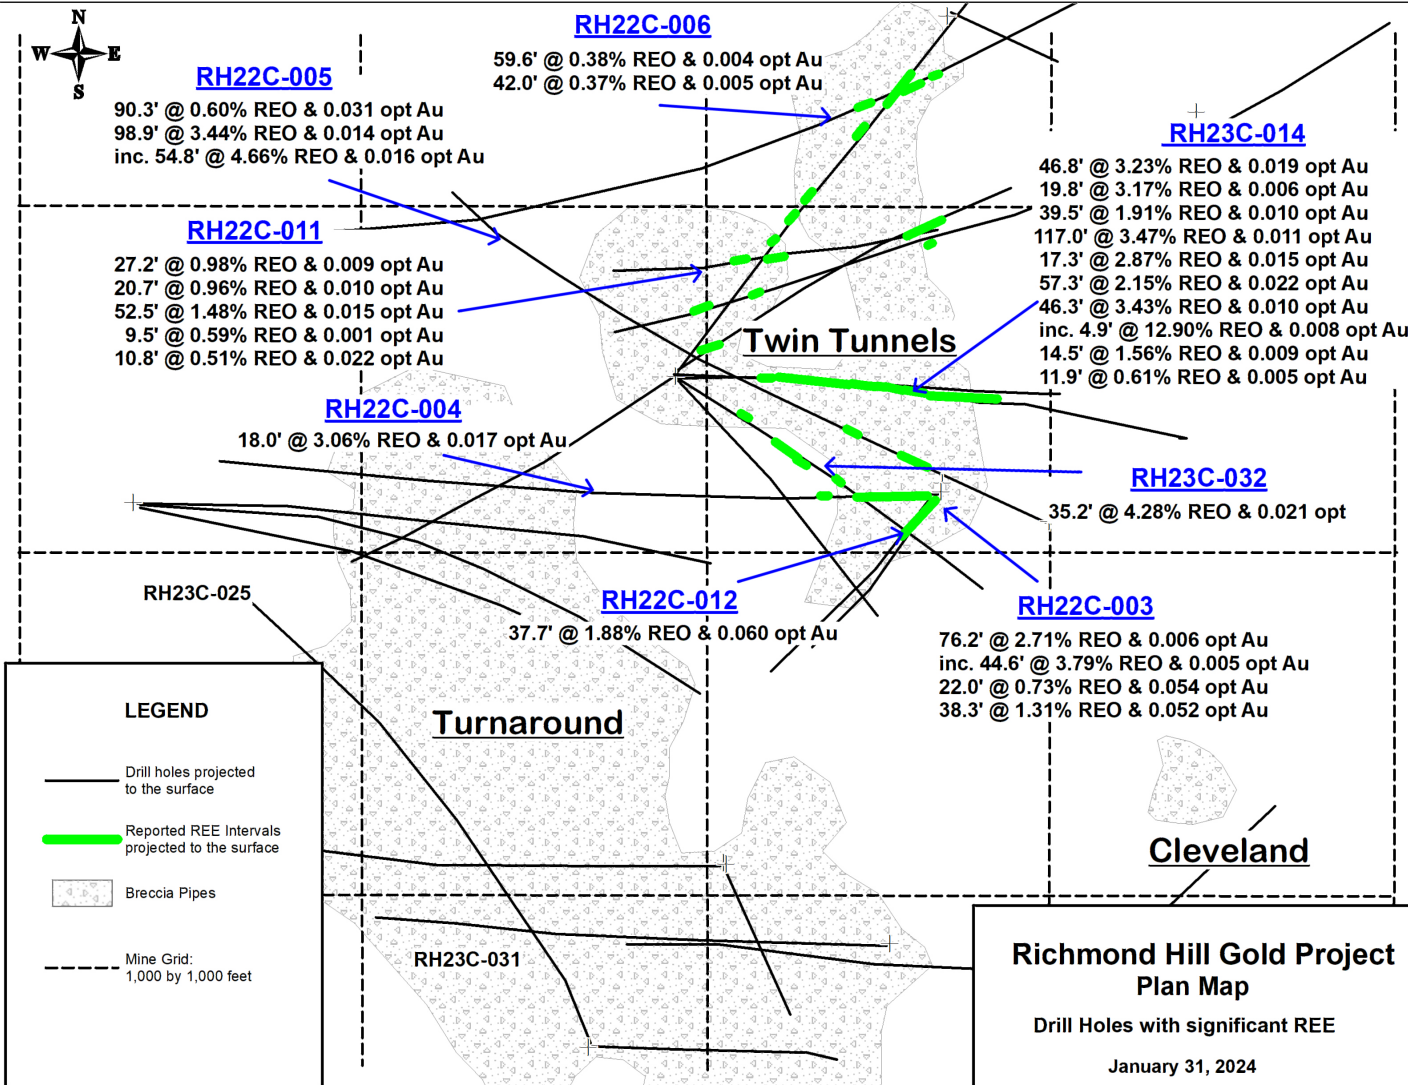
N
W E
S

RH22C-006
59.6' @ 0.38% REO & 0.004 opt Au
42.0' @ 0.37% REO & 0.005 opt Au

RH22C-005
90.3' @ 0.60% REO & 0.031 opt Au
98.9' @ 3.44% REO & 0.014 opt Au
inc. 54.8' @ 4.66% REO & 0.016 opt Au

RH23C-014
46.8' @ 3.23% REO & 0.019 opt Au
19.8' @ 3.17% REO & 0.006 opt Au
39.5' @ 1.91% REO & 0.010 opt Au
117.0' @ 3.47% REO & 0.011 opt Au
17.3' @ 2.87% REO & 0.015 opt Au
57.3' @ 2.15% REO & 0.022 opt Au
46.3' @ 3.43% REO & 0.010 opt Au
inc. 4.9' @ 12.90% REO & 0.008 opt Au
14.5' @ 1.56% REO & 0.009 opt Au
11.9' @ 0.61% REO & 0.005 opt Au

RH22C-011
27.2' @ 0.98% REO & 0.009 opt Au
20.7' @ 0.96% REO & 0.010 opt Au
52.5' @ 1.48% REO & 0.015 opt Au
9.5' @ 0.59% REO & 0.001 opt Au
10.8' @ 0.51% REO & 0.022 opt Au

Twin Tunnels

RH22C-004
18.0' @ 3.06% REO & 0.017 opt Au

RH23C-032
35.2' @ 4.28% REO & 0.021 opt

RH23C-025

RH22C-012
37.7' @ 1.88% REO & 0.060 opt Au

RH22C-003
76.2' @ 2.71% REO & 0.006 opt Au
inc. 44.6' @ 3.79% REO & 0.005 opt Au
22.0' @ 0.73% REO & 0.054 opt Au
38.3' @ 1.31% REO & 0.052 opt Au

LEGEND
Drill holes projected to the surface
Reported REE Intervals projected to the surface
Breccia Pipes
Mine Grid: 1,000 by 1,000 feet

Turnaround

Cleveland

RH23C-031

Richmond Hill Gold Project
Plan Map
Drill Holes with significant REE
January 31, 2024